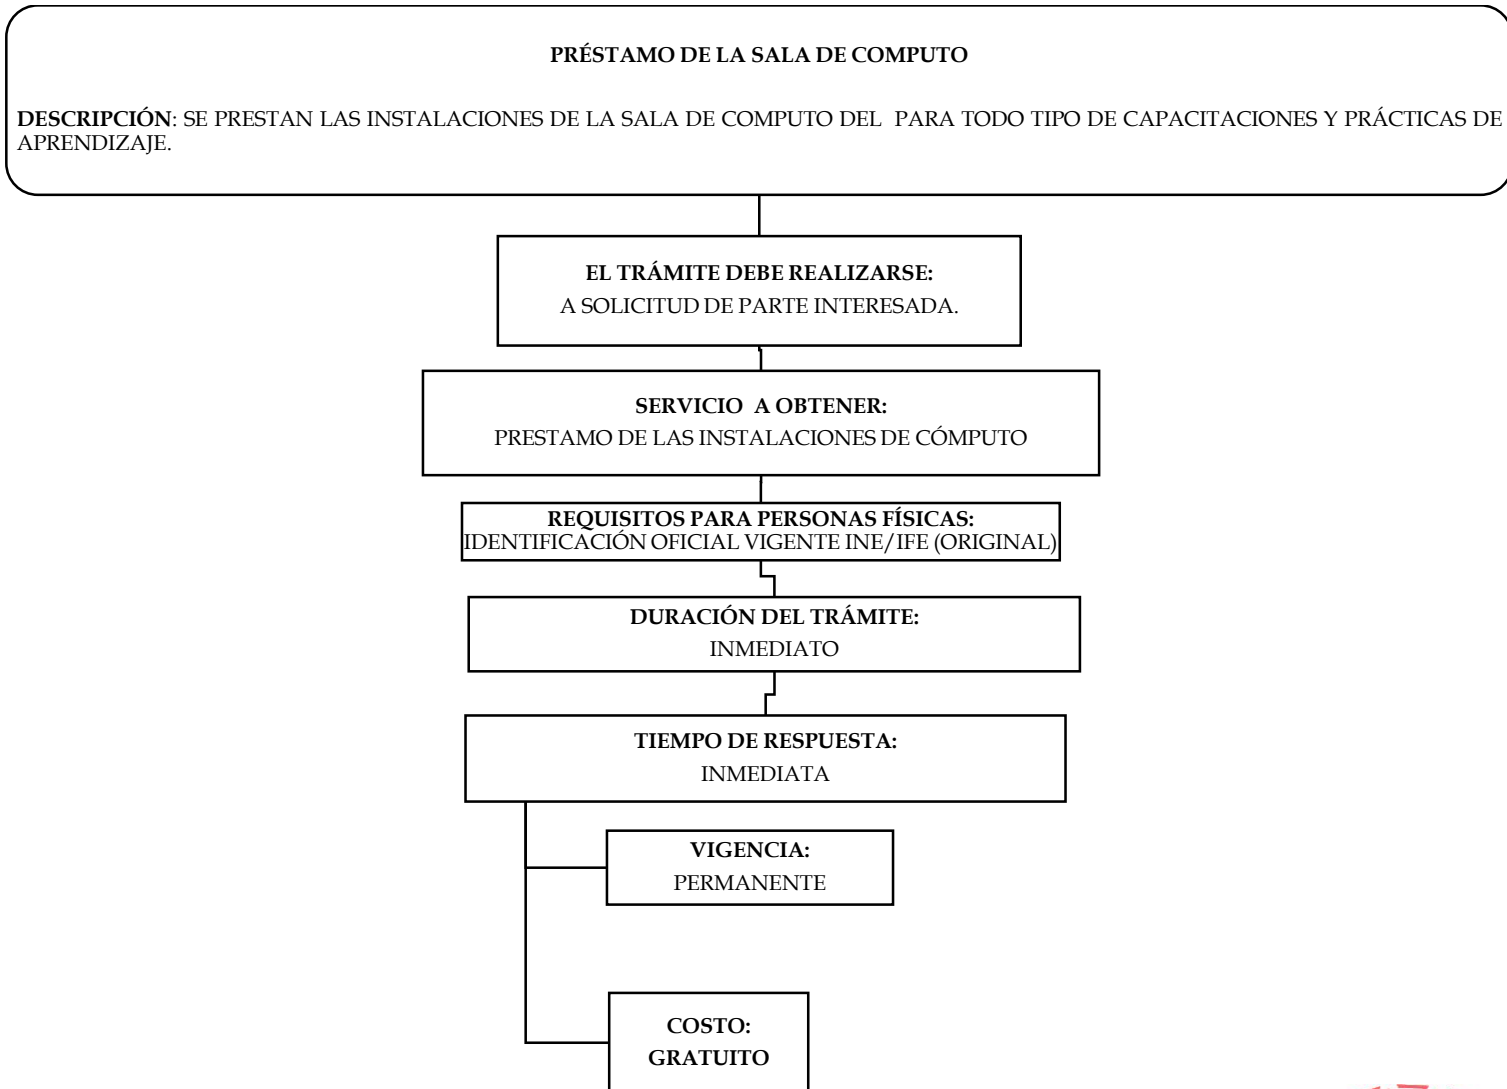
PRÉSTAMO DE LA SALA DE COMPUTO

DESCRIPCIÓN: SE PRESTAN LAS INSTALACIONES DE LA SALA DE COMPUTO DEL PARA TODO TIPO DE CAPACITACIONES Y PRÁCTICAS DE APRENDIZAJE.

EL TRÁMITE DEBE REALIZARSE:
A SOLICITUD DE PARTE INTERESADA.

SERVICIO A OBTENER:
PRESTAMO DE LAS INSTALACIONES DE CÓMPUTO

REQUISITOS PARA PERSONAS FÍSICAS:
IDENTIFICACIÓN OFICIAL VIGENTE INE/IFE (ORIGINAL)

DURACIÓN DEL TRÁMITE:
INMEDIATO

TIEMPO DE RESPUESTA:
INMEDIATA

VIGENCIA:
PERMANENTE

COSTO:
GRATUITO